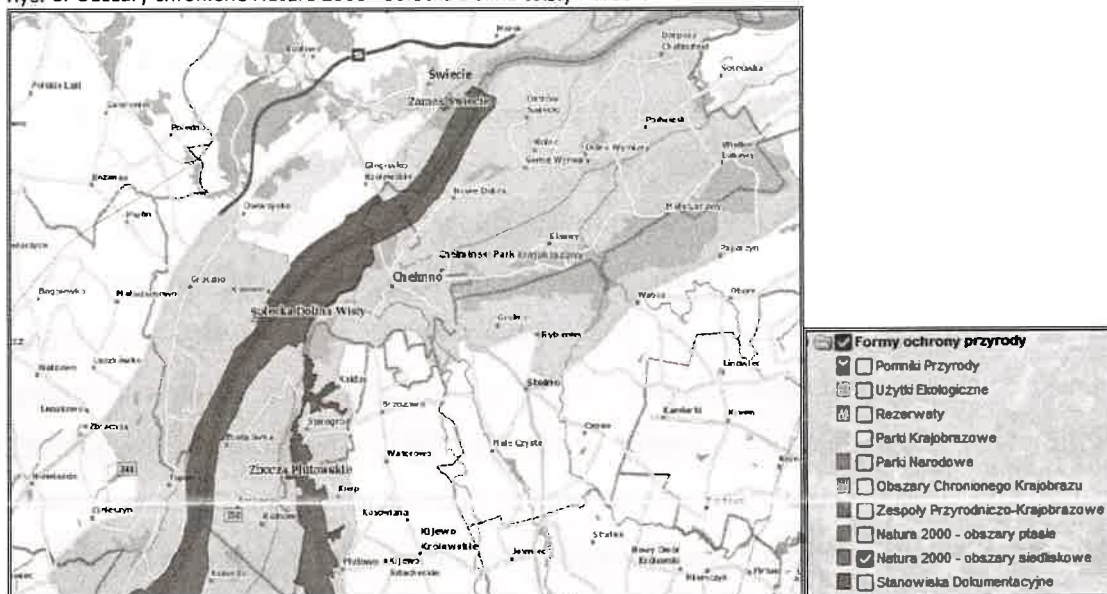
Ryc. 3. Obszary chronione Natura 2000 - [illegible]

Świecie
Zarzecze Świeckie
Chełmno
Chełmiński Park Krajobrazowy
Solecka Dolina Wisły
Zbocza Płutowskie
Stolno
Kijewo Królewskie
Grubno
Rybieniec
Kałdus
Brzozowo
Watorowo
Kosowiz
Płutowo
Bukowiec
Sarnowo
Kamlarki
Kijewo Szlacheckie

Formy ochrony przyrody
Pomniki Przyrody
Użytki Ekologiczne
Rezerwaty
Parki Krajobrazowe
Parki Narodowe
Obszary Chronionego Krajobrazu
Zespoły Przyrodniczo-Krajobrazowe
Natura 2000 - obszary ptasie
Natura 2000 - obszary siedliskowe
Stanowiska Dokumentacyjne